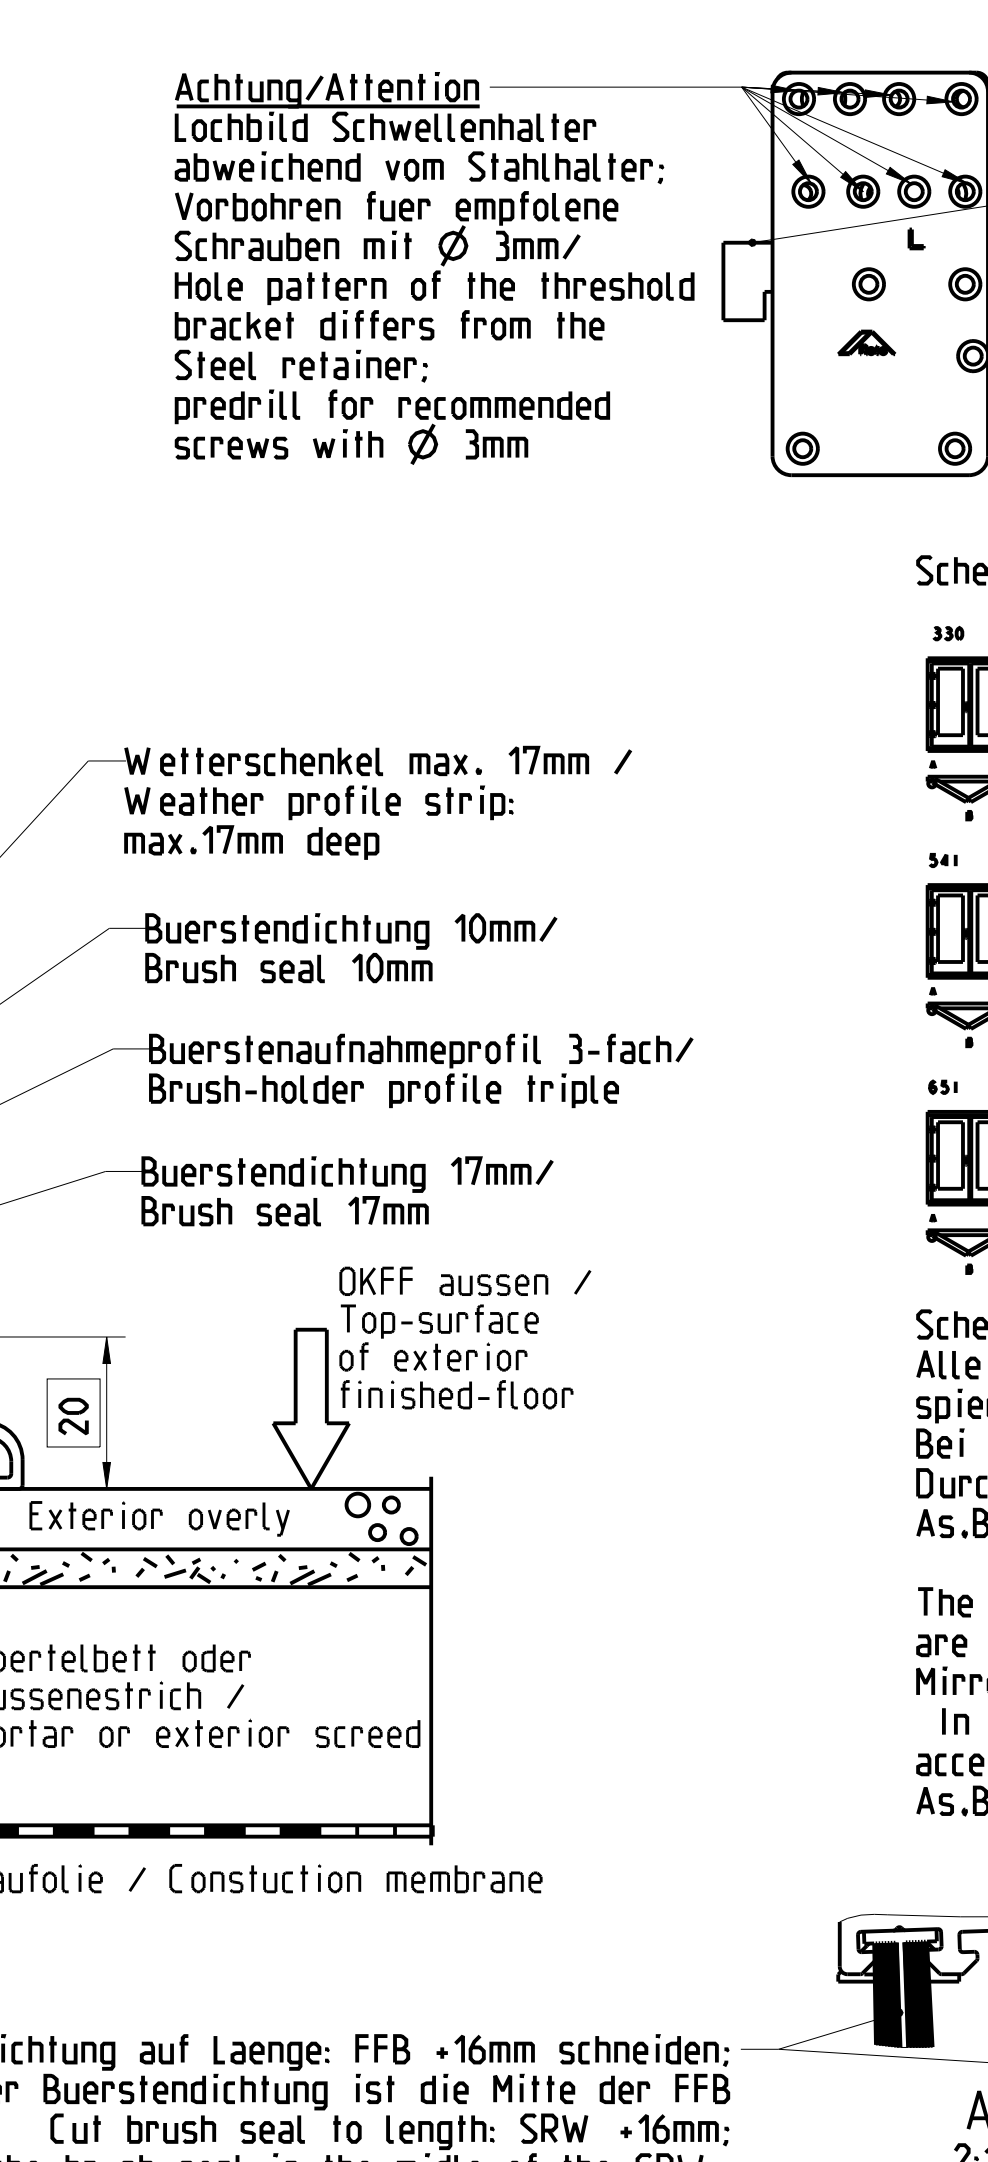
Achtung/Attention
Lochbild Schwellenhalter abweichend vom Stahlhalter; Vorbohren fuer empfolene Schrauben mit $\varnothing$ 3mm/ Hole pattern of the threshold bracket differs from the Steel retainer; predrill for recommended screws with $\varnothing$ 3mm

L

Sche

330

541

651

Wetterschenkel max. 17mm / Weather profile strip: max.17mm deep

Buerstendichtung 10mm/ Brush seal 10mm

Buerstenaufnahmeprofil 3-fach/ Brush-holder profile triple

Buerstendichtung 17mm/ Brush seal 17mm

OKFF aussen / Top-surface of exterior finished-floor

20

Exterior overly

pertelbett oder ussenestrich / ortar or exterior screed

aufolie / Constuction membrane

Sche
Alle
spie
Bei
Durc
As.B

The
are
Mirr
In
acce
As.B

ichtung auf Laenge: FFB +16mm schneiden; er Buerstendichtung ist die Mitte der FFB Cut brush seal to length: SRW +16mm;

A
2: